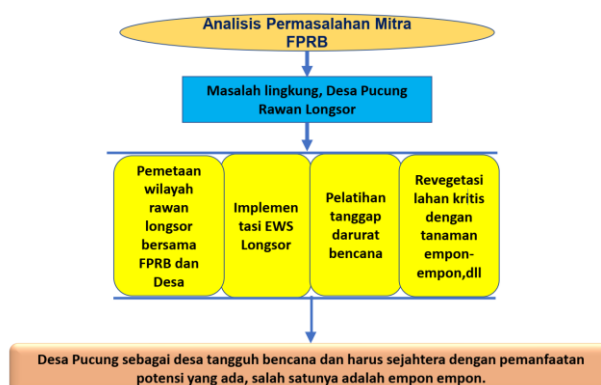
Analisis Permasalahan Mitra FPRB

Masalah lingkung, Desa Pucung Rawan Longsor

Pemetaan wilayah rawan longsor bersama FPRB dan Desa

Implemen tasi EWS Longsor

Pelatihan tanggap darurat bencana

Revegetasi lahan kritis dengan tanaman empon-empon,dll

Desa Pucung sebagai desa tangguh bencana dan harus sejahtera dengan pemanfaatan potensi yang ada, salah satunya adalah empon empon.